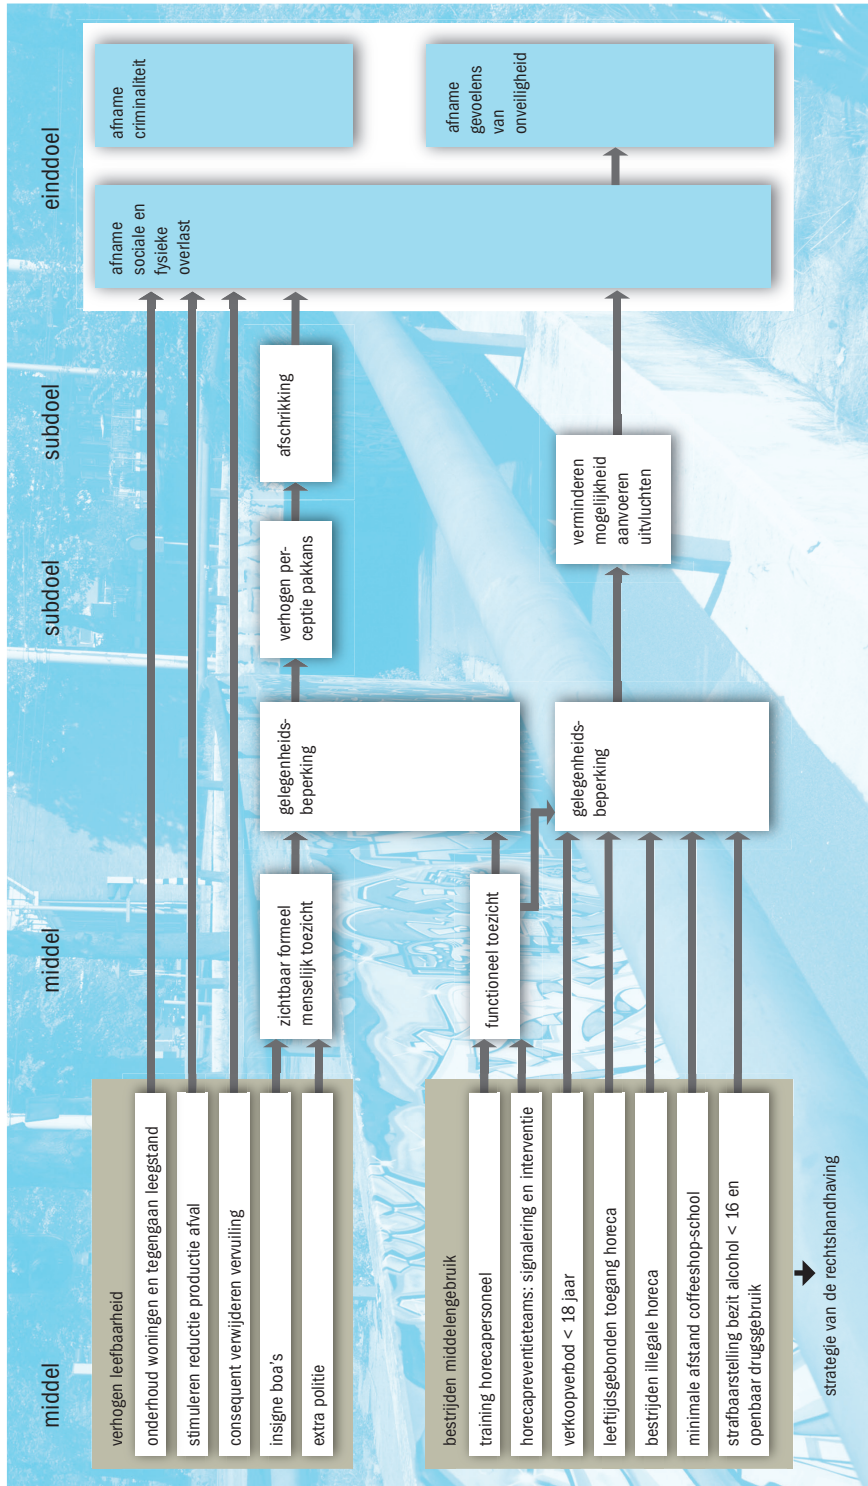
middel

verhogen leefbaarheid

onderhoud woningen en tegengaan leegstand

stimuleren reductie productie afval

consequent verwijderen vervuiling

insigne boa's

extra politie

bestrijden middelengebruik

training horecapersoneel

horecapreventieteams: signalering en interventie

verkoopverbod < 18 jaar

leeftijdsgebonden toegang horeca

bestrijden illegale horeca

minimale afstand coffeeshop-school

strafbaarstelling bezit alcohol < 16 en openbaar drugsgebruik

strategie van de rechtshandhaving

middel

zichtbaar formeel menselijk toezicht

functioneel toezicht

gelegenheidsbeperking

gelegenheidsbeperking

subdoel

verhogen perceptie pakkans

verminderen mogelijkheid aanvoeren uitvluchten

subdoel

afschrikking

einddoel

afname sociale en fysieke overlast

afname criminaliteit

afname gevoelens van onveiligheid